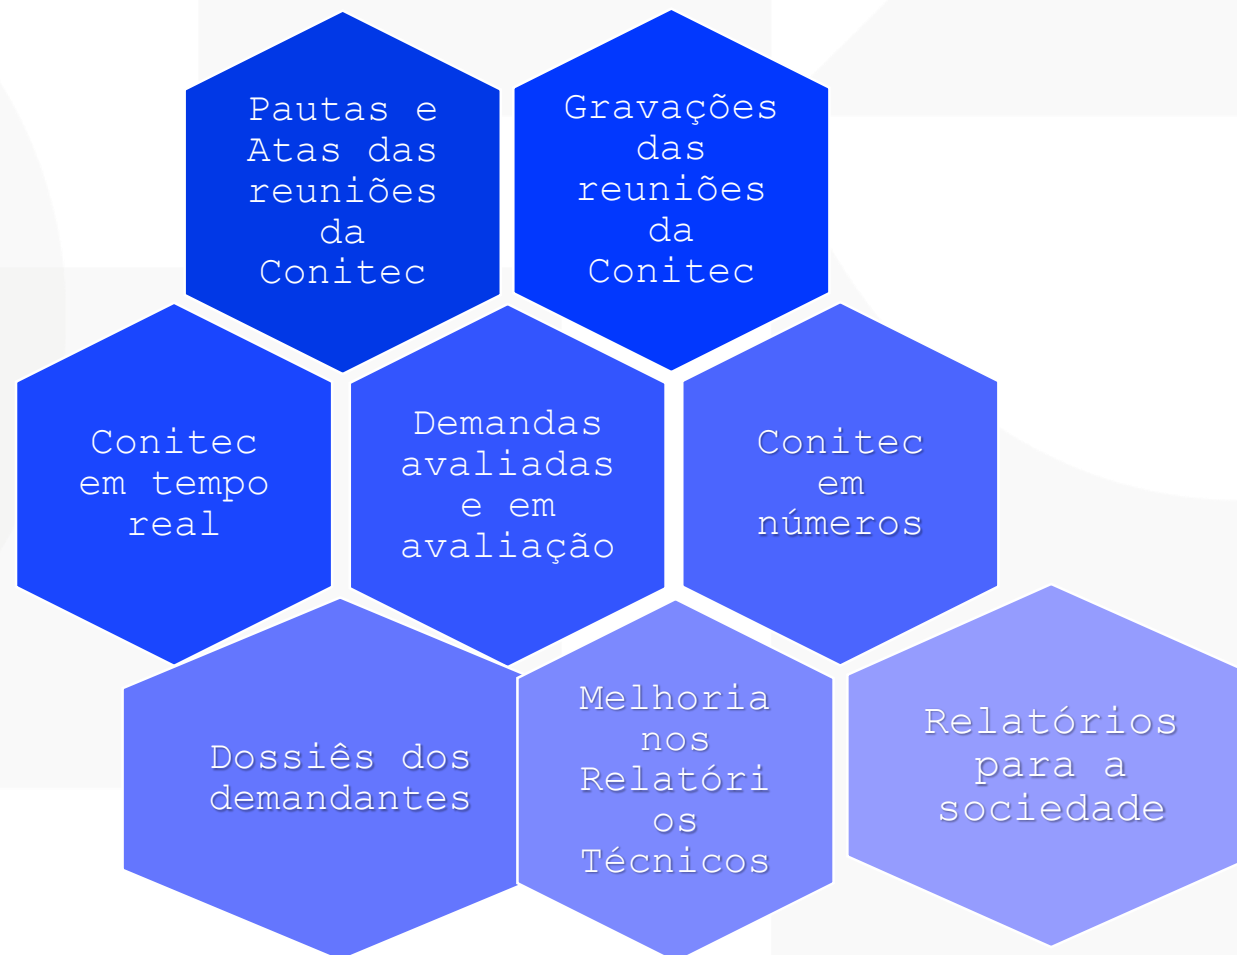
Pautas e Atas das reuniões da Conitec

Gravações das reuniões da Conitec

Conitec em tempo real

Demandas avaliadas e em avaliação

Conitec em números

Dossiês dos demandantes

Melhoria nos Relatórios Técnicos

Relatórios para a sociedade